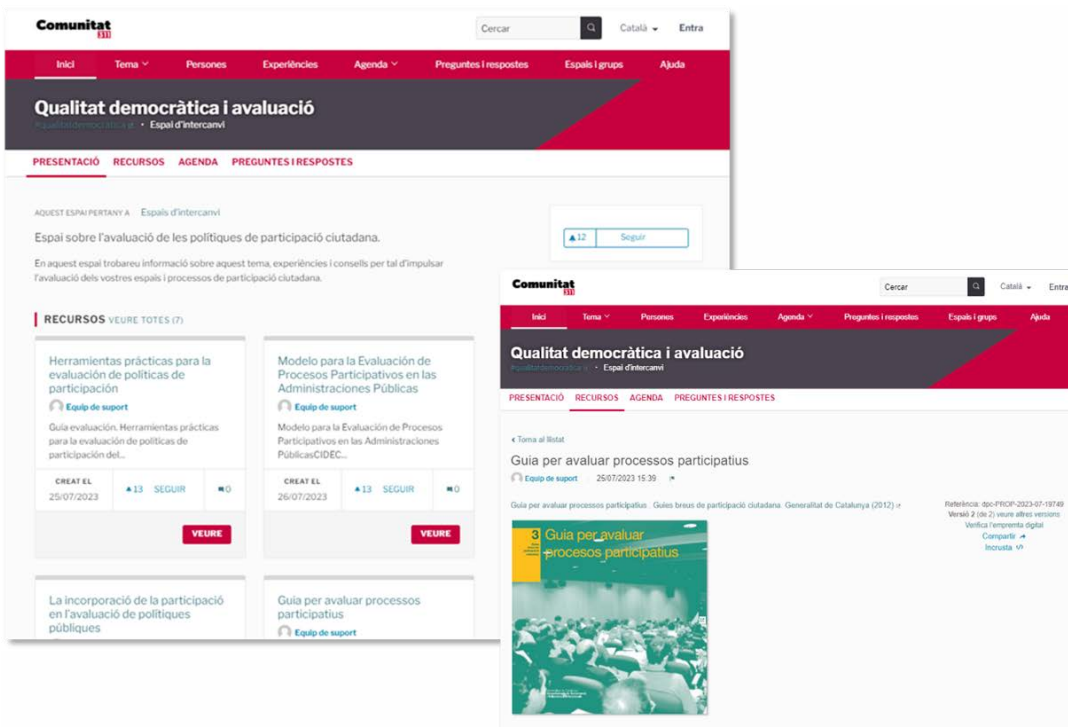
Comunitat 311

Cercar

Català

Entra

Inici Tema Persones Experiències Agenda Preguntes i respostes Espais i grups Ajuda

Qualitat democràtica i avaluació

#qualitatdemocratica • Espai d'intercanvi

PRESENTACIÓ RECURSOS AGENDA PREGUNTES I RESPOSTES

AQUEST ESPAI PERTANY A Espais d'intercanvi

Espai sobre l'avaluació de les polítiques de participació ciutadana.

En aquest espai trobareu informació sobre aquest tema, experiències i consells per tal d'impulsar l'avaluació dels vostres espais i processos de participació ciutadana.

12 Seguir

RECURSOS VEURE TOTES (7)

Herramientas prácticas para la evaluación de políticas de participación

Equip de suport

Guía evaluación. Herramientas prácticas para la evaluación de políticas de participación del...

CREAT EL 25/07/2023 13 SEGUIR 0

VEURE

Modelo para la Evaluación de Procesos Participativos en las Administraciones Públicas

Equip de suport

Modelo para la Evaluación de Procesos Participativos en las Administraciones PúblicasCIDEC...

CREAT EL 26/07/2023 13 SEGUIR 0

VEURE

La incorporació de la participació en l'avaluació de polítiques públiques

Guia per avaluar processos participatius

Equip de suport

Comunitat 311

Cercar

Català

Entra

Inici Tema Persones Experiències Agenda Preguntes i respostes Espais i grups Ajuda

Qualitat democràtica i avaluació

#qualitatdemocratica • Espai d'intercanvi

PRESENTACIÓ RECURSOS AGENDA PREGUNTES I RESPOSTES

< Torna al llistat

Guia per avaluar processos participatius

Equip de suport 25/07/2023 15:39

Guia per avaluar processos participatius . Guies breus de participació ciutadana. Generalitat de Catalunya (2012)

Referència: dpc-PROP-2023-07-19749
Versió 2 (de 2) veure altres versions
Verifica l'empremta digital
Comparteix
Incrusta

3 Guia per avaluar processos participatius